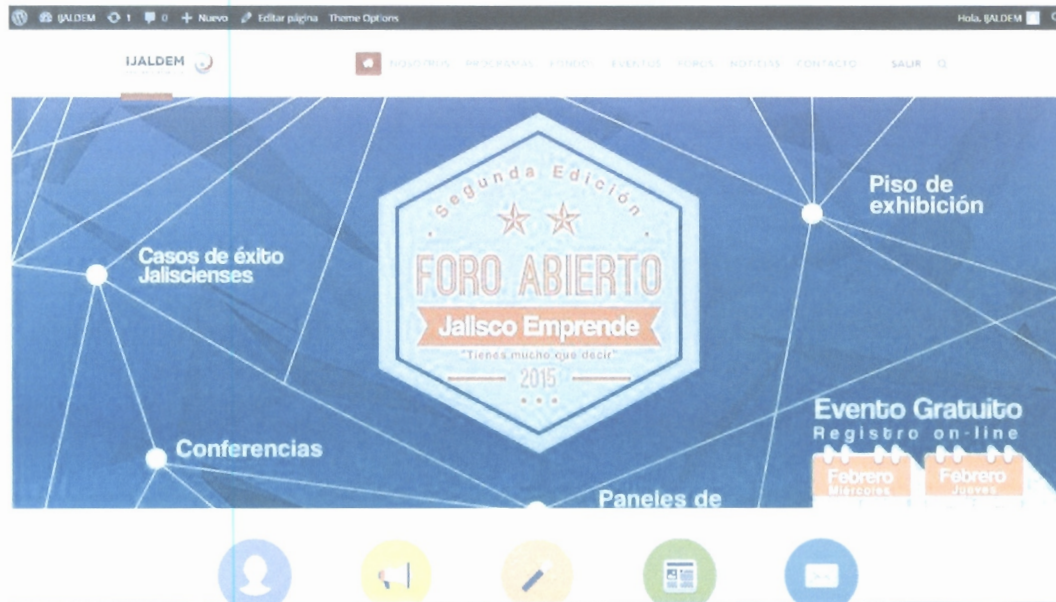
IJALDEM 1 0 + Nuevo Editar página Theme Options

Hola, IJALDEM

IJALDEM

NOSOTROS PROGRAMAS FONDOS EVENTOS FOROS NOTICIAS CONTACTO SALIR

Segunda Edición

FORO ABIERTO

Jalisco Emprende

"Tienes mucho que decir"

2015

Piso de exhibición

Casos de éxito Jaliscienses

Conferencias

Paneles de

Evento Gratuito

Registro on-line

Febrero Miércoles

Febrero Jueves